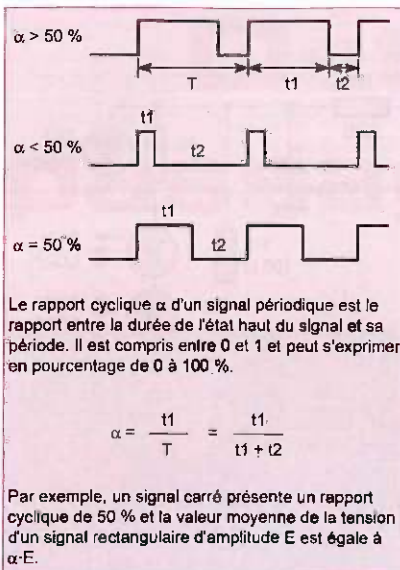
$\alpha > 50$ %

T

t1

t2

t1

$\alpha < 50$ %

t2

t1

$\alpha = 50$ %

t2

Le rapport cyclique α d'un signal périodique est le rapport entre la durée de l'état haut du signal et sa période. Il est compris entre 0 et 1 et peut s'exprimer en pourcentage de 0 à 100 %.

$\alpha = \frac{t1}{T} = \frac{t1}{t1 + t2}$

Par exemple, un signal carré présente un rapport cyclique de 50 % et la valeur moyenne de la tension d'un signal rectangulaire d'amplitude E est égale à $\alpha \cdot E$.